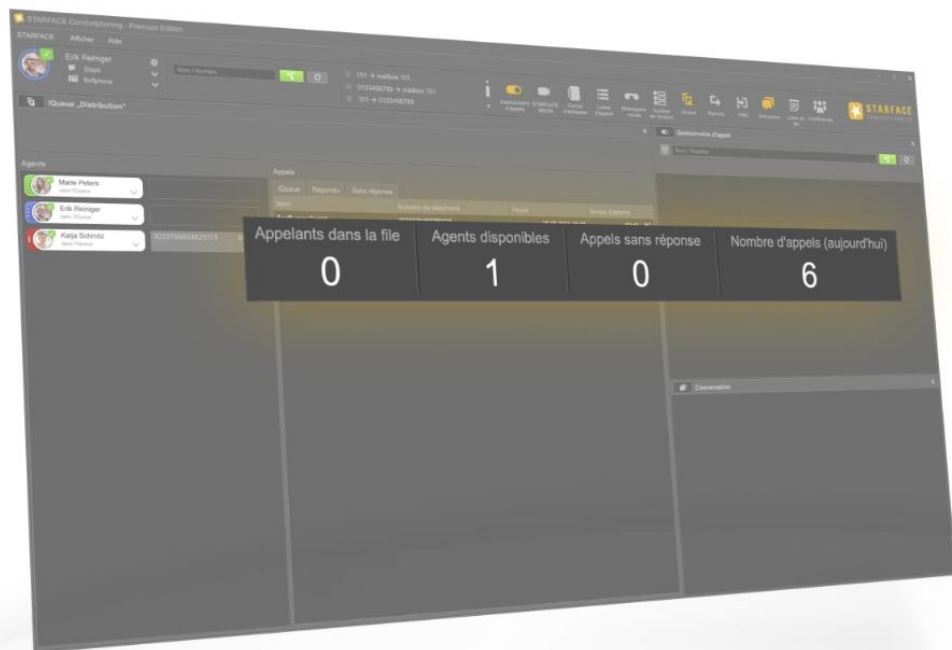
STARFACE Comfortphoning - Premium Edition

STARFACE Afficher Aide

Erik Reiniger

iQueue „Distribution"

Agents

Marie Peters

Erik Reiniger

Katja Schmitz

Appels

iQueue Répondu Sans réponse

Gestionnaire d'appel

Conversation

STARFACE

Appelants dans la file
0

Agents disponibles
1

Appels sans réponse
0

Nombre d'appels (aujourd'hui)
6